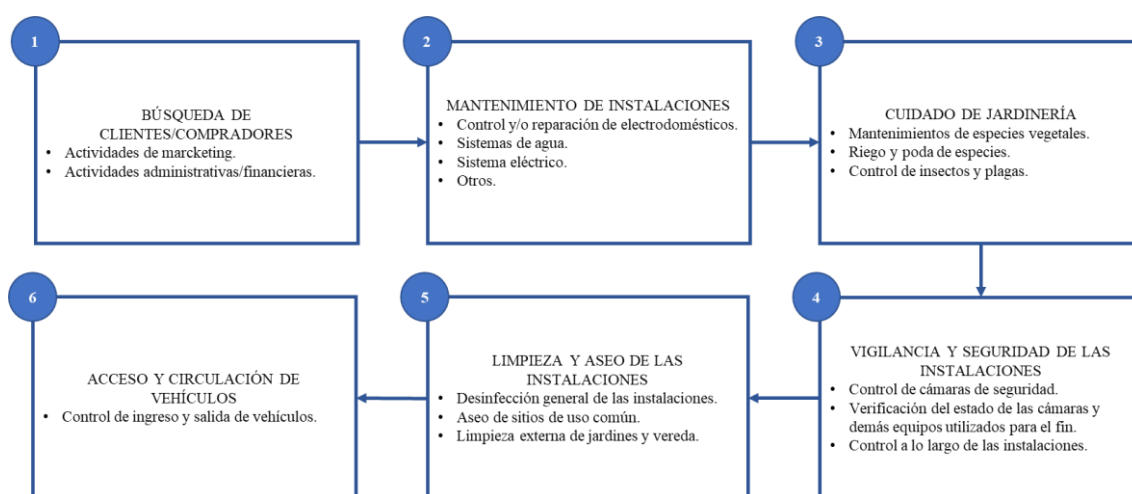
1

BÚSQUEDA DE CLIENTES/COMPRADORES
• Actividades de marcketing.
• Actividades administrativas/financieras.

2

MANTENIMIENTO DE INSTALACIONES
• Control y/o reparación de electrodomésticos.
• Sistemas de agua.
• Sistema eléctrico.
• Otros.

3

CUIDADO DE JARDINERÍA
• Mantenimientos de especies vegetales.
• Riego y poda de especies.
• Control de insectos y plagas.

4

VIGILANCIA Y SEGURIDAD DE LAS INSTALACIONES
• Control de cámaras de seguridad.
• Verificación del estado de las cámaras y demás equipos utilizados para el fin.
• Control a lo largo de las instalaciones.

5

LIMPIEZA Y ASEO DE LAS INSTALACIONES
• Desinfección general de las instalaciones.
• Aseo de sitios de uso común.
• Limpieza externa de jardines y vereda.

6

ACCESO Y CIRCULACIÓN DE VEHÍCULOS
• Control de ingreso y salida de vehículos.